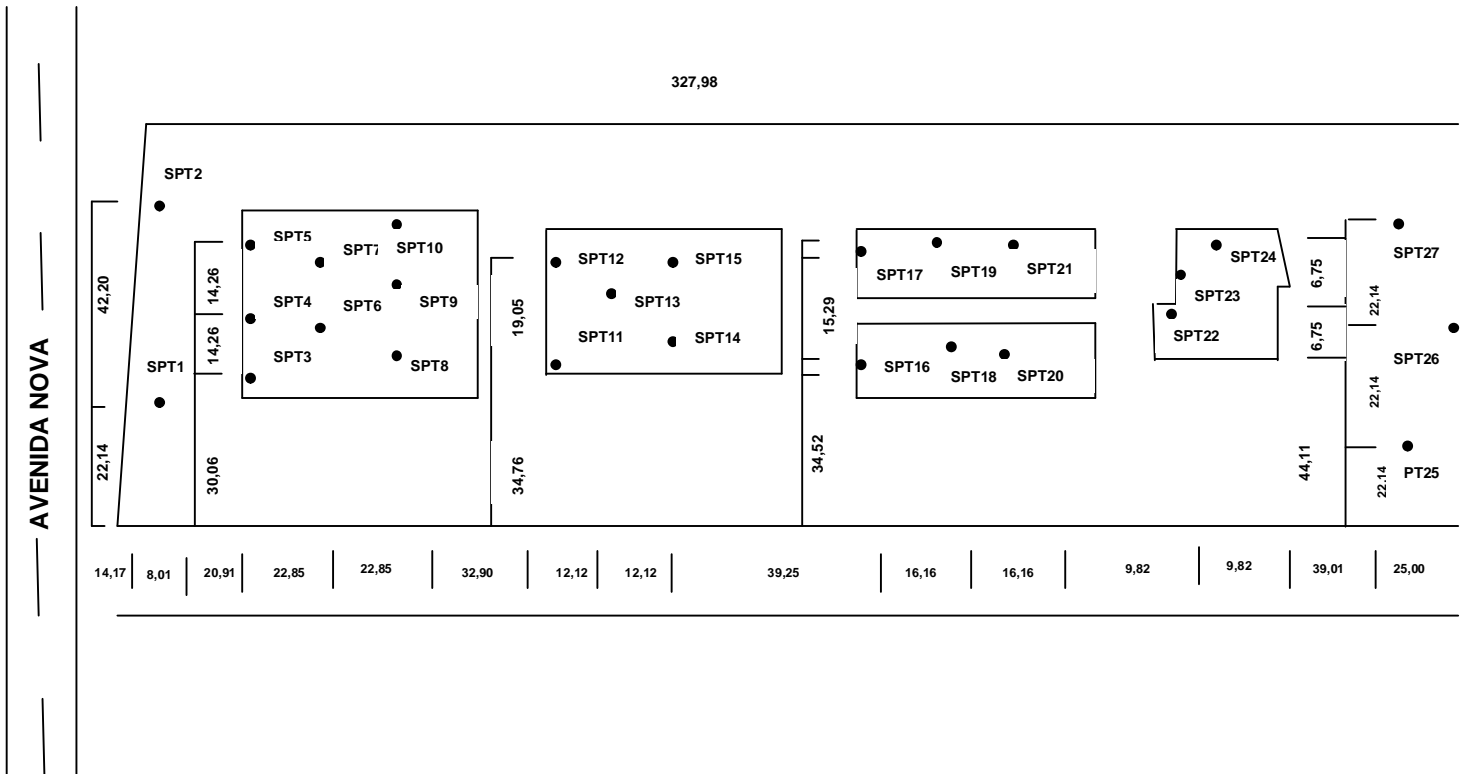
327,98

AVENIDA NOVA

SPT2

42,20

22,14

SPT1

14,26

14,26

30,06

SPT5
SPT7
SPT10
SPT4
SPT6
SPT9
SPT3
SPT8

19,05

34,76

SPT12
SPT15
SPT13
SPT11
SPT14

15,29

34,52

SPT17
SPT19
SPT21
SPT16
SPT18
SPT20

SPT24
SPT23
SPT22

6,75
6,75
44,11

22,14
22,14
22,14

SPT27
SPT26
PT25

14,17
8,01
20,91
22,85
22,85
32,90
12,12
12,12
39,25
16,16
16,16
9,82
9,82
39,01
25,00